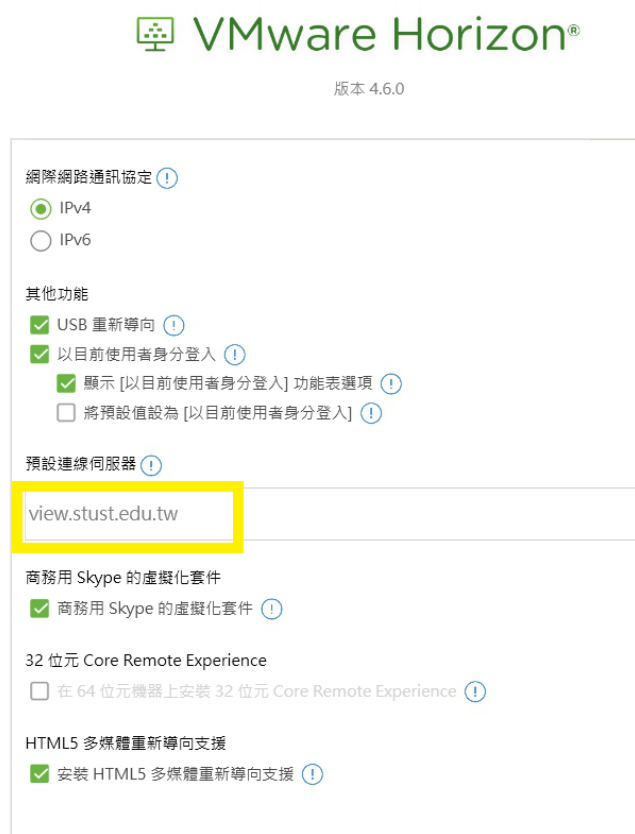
VMware Horizon®

版本 4.6.0

網際網路通訊協定 !

IPv4

IPv6

其他功能

USB 重新導向 !

以目前使用者身分登入 !

顯示 [以目前使用者身分登入] 功能表選項 !

將預設值設為 [以目前使用者身分登入] !

預設連線伺服器 !

view.stust.edu.tw

商務用 Skype 的虛擬化套件

商務用 Skype 的虛擬化套件 !

32 位元 Core Remote Experience

在 64 位元機器上安裝 32 位元 Core Remote Experience !

HTML5 多媒體重新導向支援

安裝 HTML5 多媒體重新導向支援 !